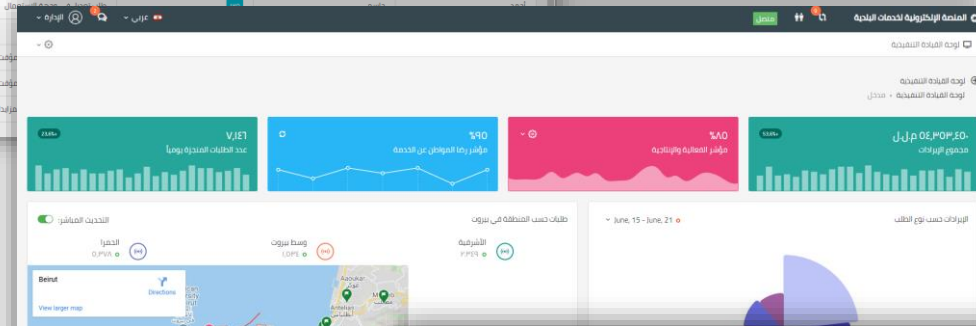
المنصة الإلكترونية لخدمات البلدية
متصل
عربي
الإدارة
لوحة القيادة التنفيذية
لوحة القيادة التنفيذية
لوحة القيادة التنفيذية • مدخل
٥٤,٣٥٣,٤٥٠ م.ل.ل
مجموع الإيرادات
%٨٥
مؤشر الفعالية والإنتاجية
%٩٥
مؤشر رضا المواطن عن الخدمة
٧,١٤١
عدد الطلبات المنجزة يومياً
الإيرادات حسب نوع الطلب
June, 15 - June, 21
طلبات حسب المنطقة في بيروت
التحديث المباشر:
الأشرفية
٢,٣٤٩
وسط بيروت
١,٥٣٩
الحمرا
٥,٣٧٨
Beirut
Directions
View larger map